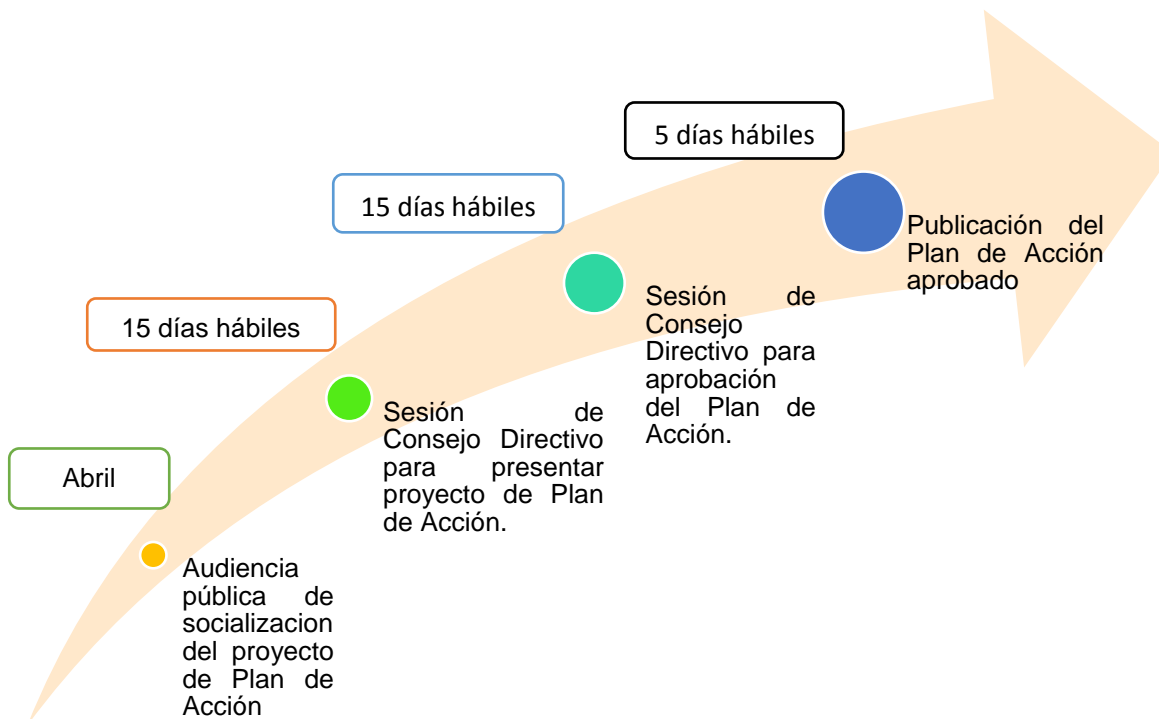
Abril

Audiencia pública de socializacion del proyecto de Plan de Acción

15 días hábiles

Sesión de Consejo Directivo para presentar proyecto de Plan de Acción.

15 días hábiles

Sesión de Consejo Directivo para aprobación del Plan de Acción.

5 días hábiles

Publicación del Plan de Acción aprobado